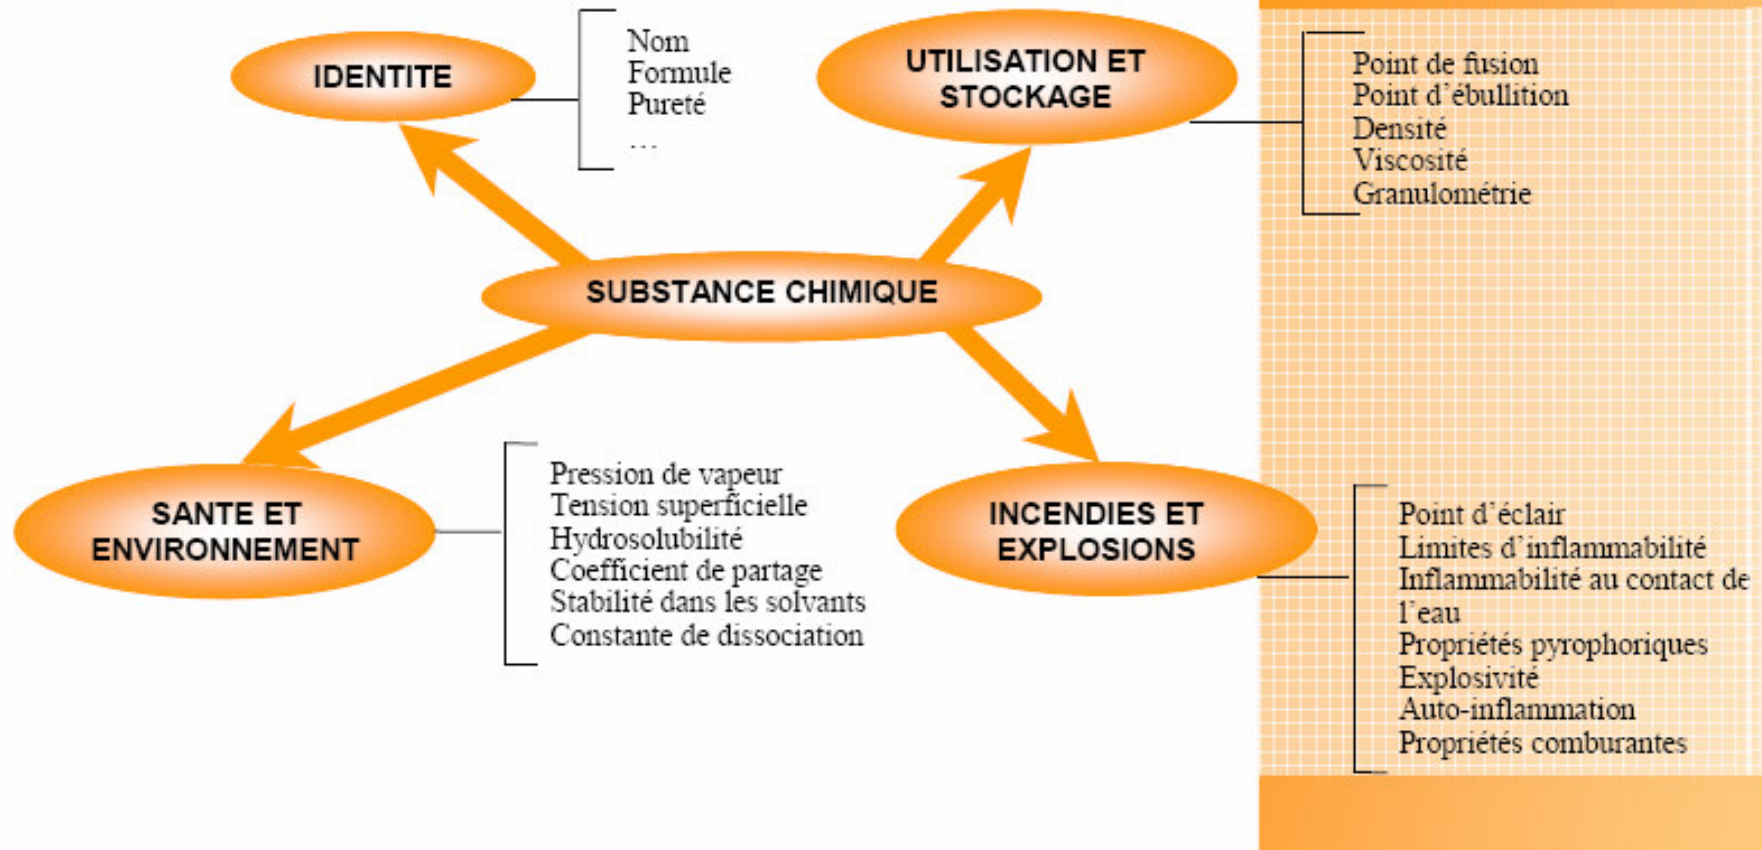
IDENTITE

Nom
Formule
Pureté
…

UTILISATION ET STOCKAGE

Point de fusion
Point d'ébullition
Densité
Viscosité
Granulométrie

SUBSTANCE CHIMIQUE

SANTE ET ENVIRONNEMENT

Pression de vapeur
Tension superficielle
Hydrosolubilité
Coefficient de partage
Stabilité dans les solvants
Constante de dissociation

INCENDIES ET EXPLOSIONS

Point d'éclair
Limites d'inflammabilité
Inflammabilité au contact de l'eau
Propriétés pyrophoriques
Explosivité
Auto-inflammation
Propriétés comburantes